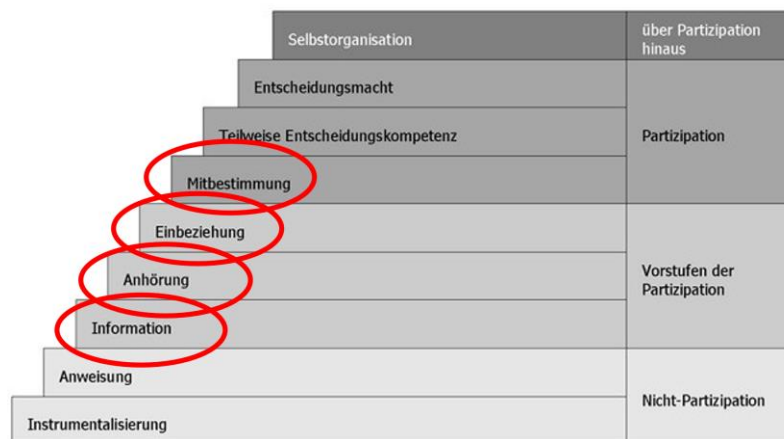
Selbstorganisation | über Partizipation hinaus

Entscheidungsmacht

Teilweise Entscheidungskompetenz | Partizipation

Mitbestimmung

Einbeziehung

Anhörung | Vorstufen der Partizipation

Information

Anweisung

Instrumentalisierung | Nicht-Partizipation